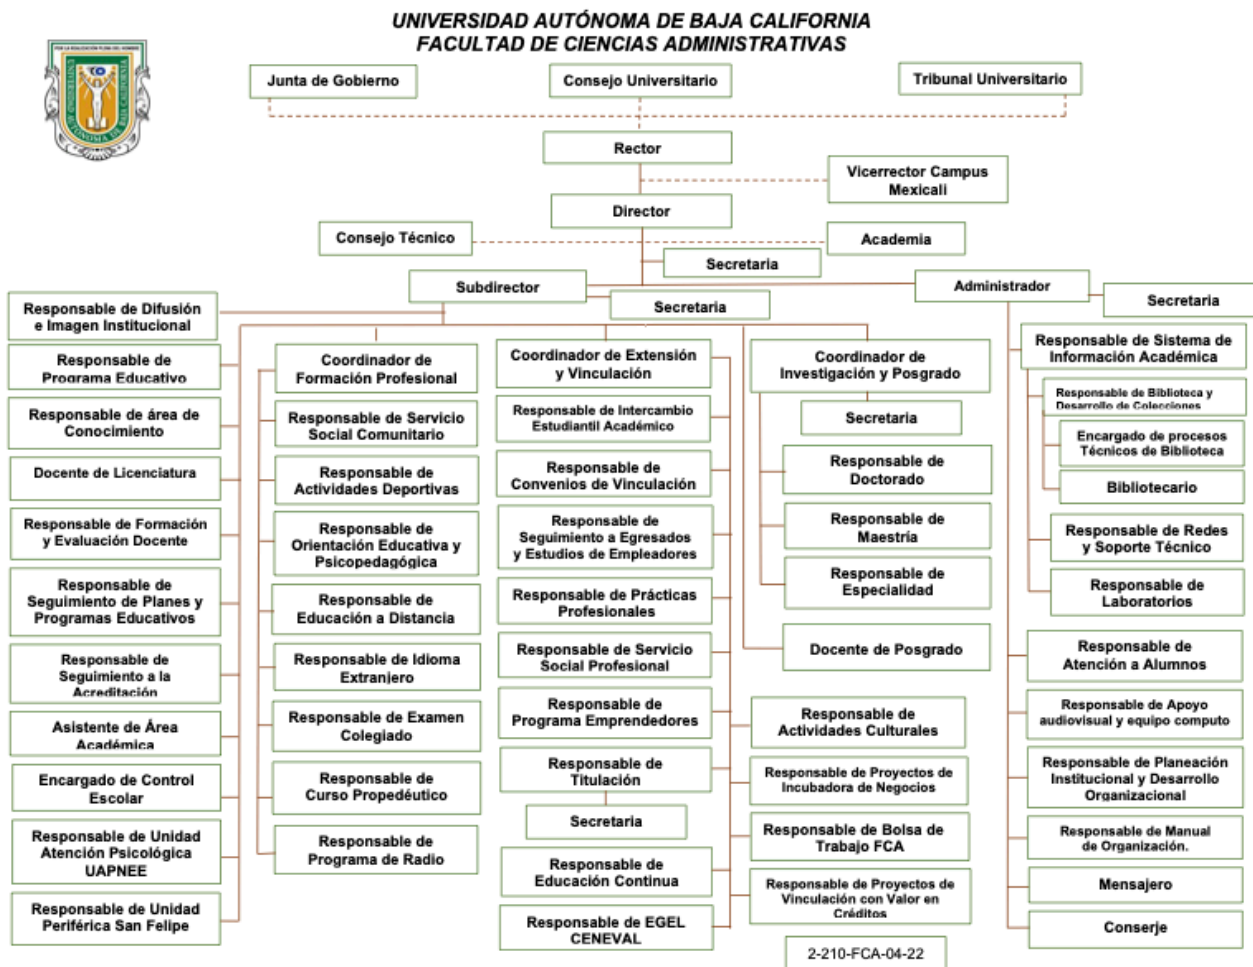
UNIVERSIDAD AUTÓNOMA DE BAJA CALIFORNIA
FACULTAD DE CIENCIAS ADMINISTRATIVAS

Junta de Gobierno
Consejo Universitario
Tribunal Universitario

Rector
Vicerrector Campus Mexicali
Director
Consejo Técnico
Academia
Secretaria
Subdirector
Administrador
Secretaria
Secretaria

Responsable de Difusión e Imagen Institucional
Responsable de Programa Educativo
Responsable de área de Conocimiento
Docente de Licenciatura
Responsable de Formación y Evaluación Docente
Responsable de Seguimiento de Planes y Programas Educativos
Responsable de Seguimiento a la Acreditación
Asistente de Área Académica
Encargado de Control Escolar
Responsable de Unidad Atención Psicológica UAPNEE
Responsable de Unidad Periférica San Felipe

Coordinador de Formación Profesional
Responsable de Servicio Social Comunitario
Responsable de Actividades Deportivas
Responsable de Orientación Educativa y Psicopedagógica
Responsable de Educación a Distancia
Responsable de Idioma Extranjero
Responsable de Examen Colegiado
Responsable de Curso Propedéutico
Responsable de Programa de Radio

Coordinador de Extensión y Vinculación
Responsable de Intercambio Estudiantil Académico
Responsable de Convenios de Vinculación
Responsable de Seguimiento a Egresados y Estudios de Empleadores
Responsable de Prácticas Profesionales
Responsable de Servicio Social Profesional
Responsable de Programa Emprendedores
Responsable de Titulación
Secretaria
Responsable de Educación Continua
Responsable de EGEL CENEVAL

Coordinador de Investigación y Posgrado
Secretaria
Responsable de Doctorado
Responsable de Maestría
Responsable de Especialidad
Docente de Posgrado
Responsable de Actividades Culturales
Responsable de Proyectos de Incubadora de Negocios
Responsable de Bolsa de Trabajo FCA
Responsable de Proyectos de Vinculación con Valor en Créditos

Responsable de Sistema de Información Académica
Responsable de Biblioteca y Desarrollo de Colecciones
Encargado de procesos Técnicos de Biblioteca
Bibliotecario
Responsable de Redes y Soporte Técnico
Responsable de Laboratorios
Responsable de Atención a Alumnos
Responsable de Apoyo audiovisual y equipo computo
Responsable de Planeación Institucional y Desarrollo Organizacional
Responsable de Manual de Organización.
Mensajero
Conserje

2-210-FCA-04-22